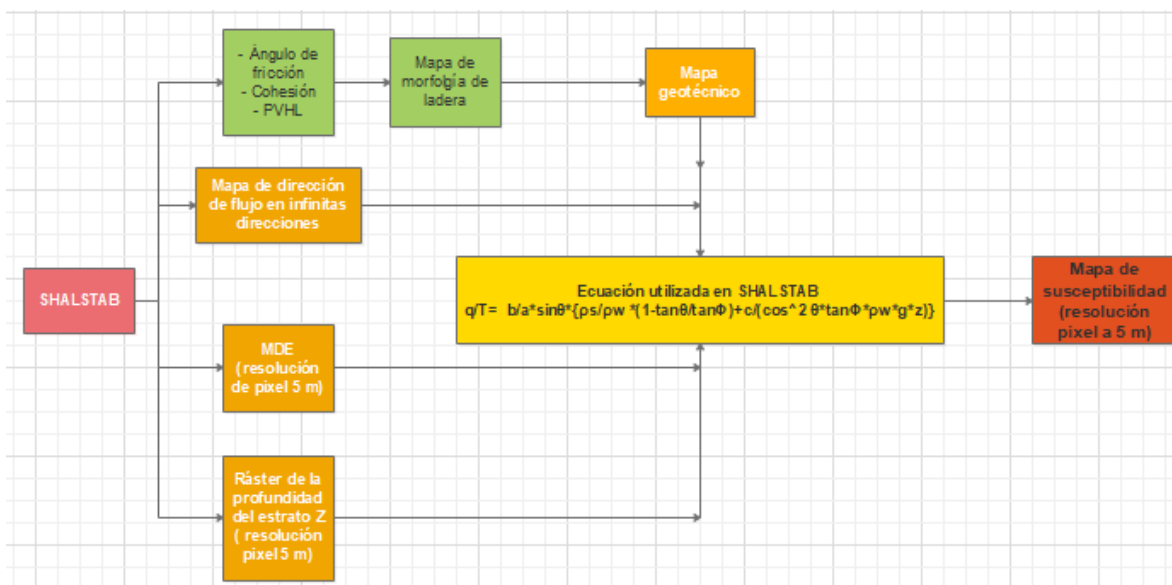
SHALSTAB

- Ángulo de fricción
- Cohesión
- PVHL

Mapa de morfolgía de ladera

Mapa geotécnico

Mapa de dirección de flujo en infinitas direcciones

MDE (resolución de pixel 5 m)

Ráster de la profundidad del estrato Z ( resolución pixel 5 m)

Ecuación utilizada en SHALSTAB
q/T= b/a*sinθ*{ρs/ρw *(1-tanθ/tanΦ)+c/[cos^2 θ*tanΦ*ρw*g*z)}

Mapa de susceptibilidad (resolución pixel a 5 m)